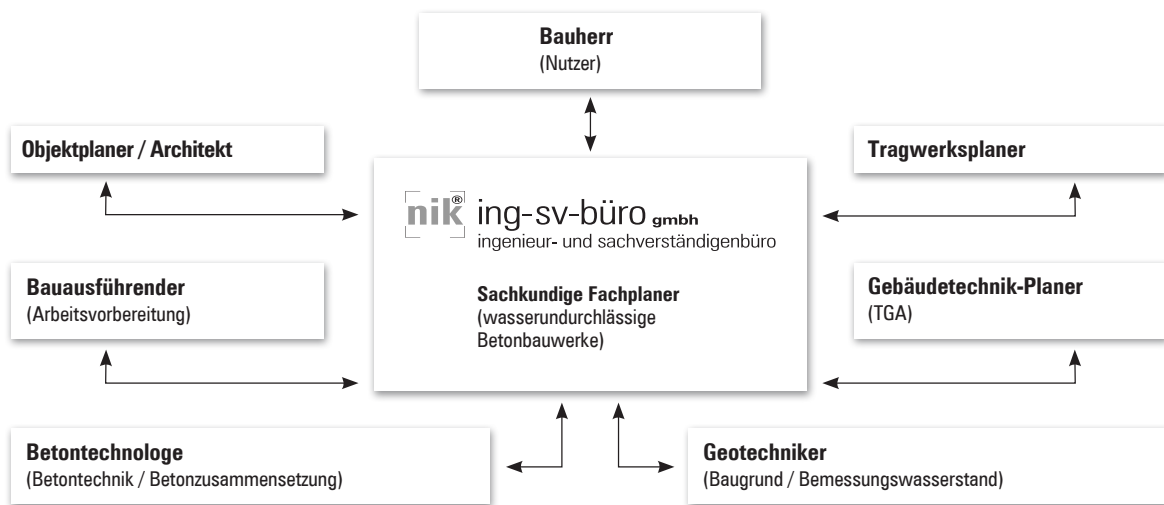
**Bauherr**
(Nutzer)

**Objektplaner / Architekt**

**Tragwerksplaner**

nik® ing-sv-büro gmbh
ingenieur- und sachverständigenbüro

**Sachkundige Fachplaner**
(wasserundurchlässige Betonbauwerke)

**Bauausführender**
(Arbeitsvorbereitung)

**Gebäudetechnik-Planer**
(TGA)

**Betontechnologe**
(Betontechnik / Betonzusammensetzung)

**Geotechniker**
(Baugrund / Bemessungswasserstand)